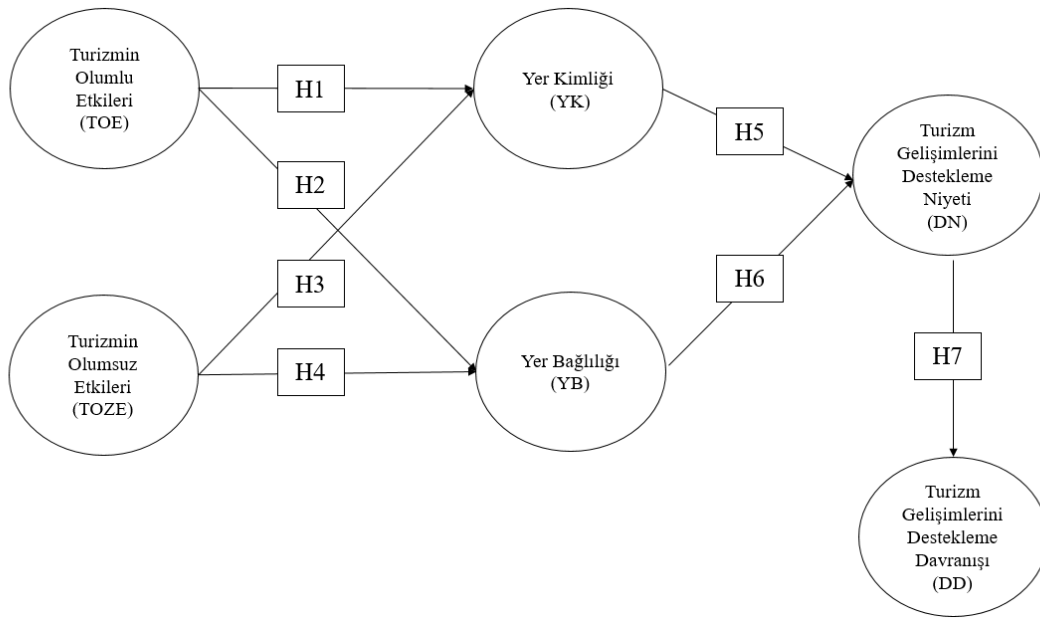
Turizmin Olumlu Etkileri (TOE)

H1

Yer Kimliği (YK)

H5

Turizm Gelişimlerini Destekleme Niyeti (DN)

H2

H3

Turizmin Olumsuz Etkileri (TOZE)

H4

Yer Bağlılığı (YB)

H6

H7

Turizm Gelişimlerini Destekleme Davranışı (DD)